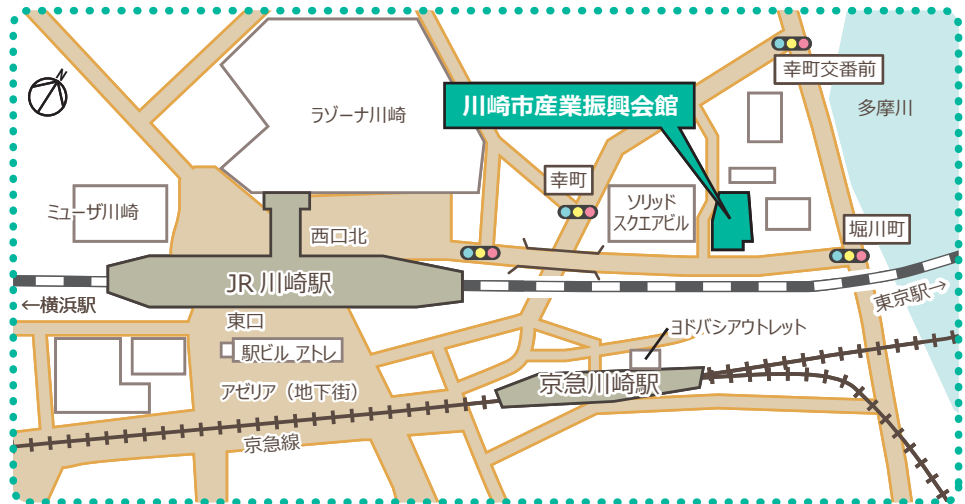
N

ラゾーナ川崎

川崎市産業振興会館

幸町交番前

多摩川

幸町

ソリッド
スクエアビル

堀川町

ミューザ川崎

西口北

JR 川崎駅

←横浜駅

東京駅→

東口

ヨドバシアウトレット

駅ビル アトレ

京急川崎駅

アゼリア（地下街）

京急線